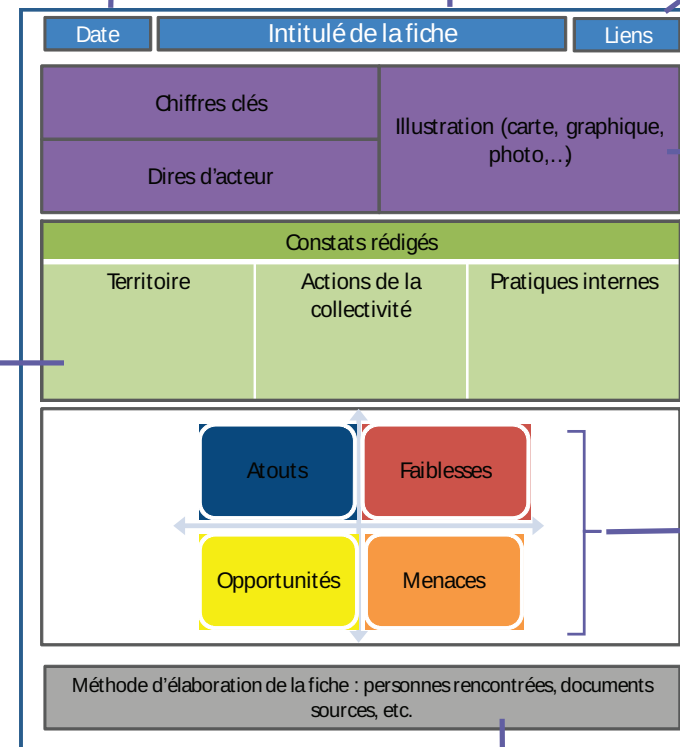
Date
Intitulé de la fiche
Liens

Chiffres clés
Dires d'acteur
Illustration (carte, graphique, photo,…)

Constats rédigés

| Territoire | Actions de la collectivité | Pratiques internes |
|---|---|---|

Atouts
Faiblesses
Opportunités
Menaces

Méthode d'élaboration de la fiche : personnes rencontrées, documents sources, etc.